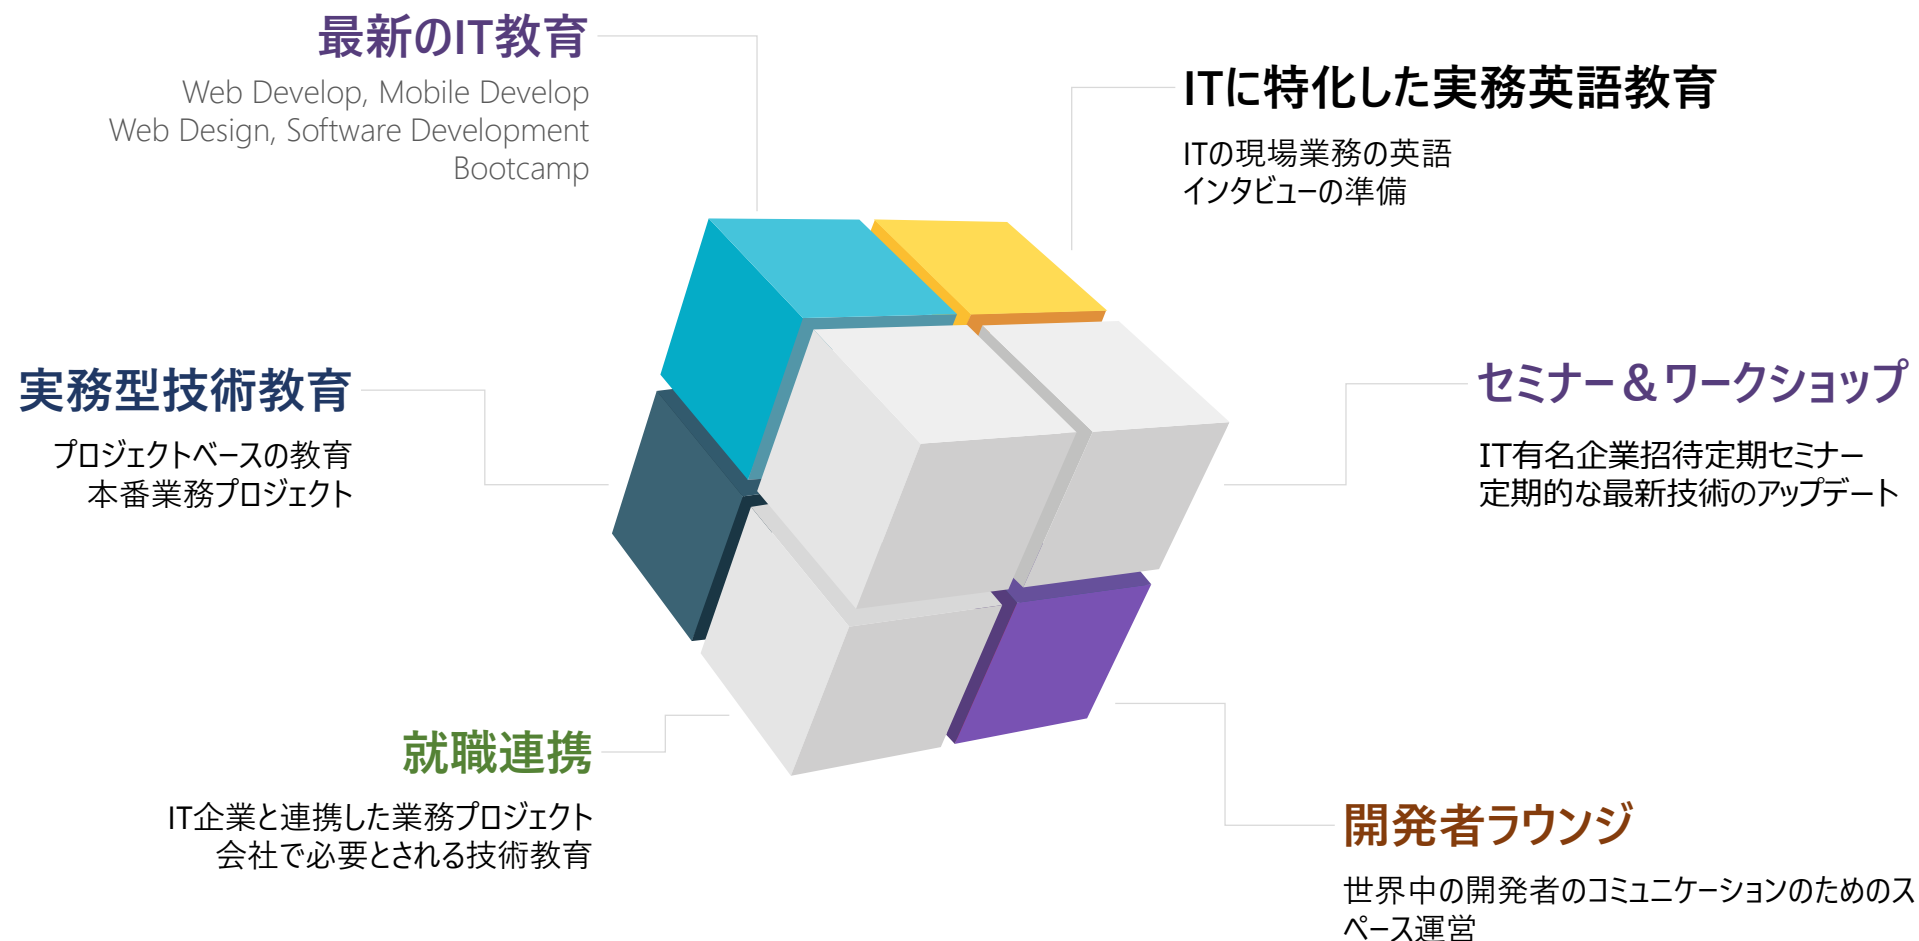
最新のIT教育
Web Develop, Mobile Develop
Web Design, Software Development
Bootcamp

ITに特化した実務英語教育
ITの現場業務の英語
インタビューの準備

実務型技術教育
プロジェクトベースの教育
本番業務プロジェクト

セミナー＆ワークショップ
IT有名企業招待定期セミナー
定期的な最新技術のアップデート

就職連携
IT企業と連携した業務プロジェクト
会社で必要とされる技術教育

開発者ラウンジ
世界中の開発者のコミュニケーションのためのスペース運営